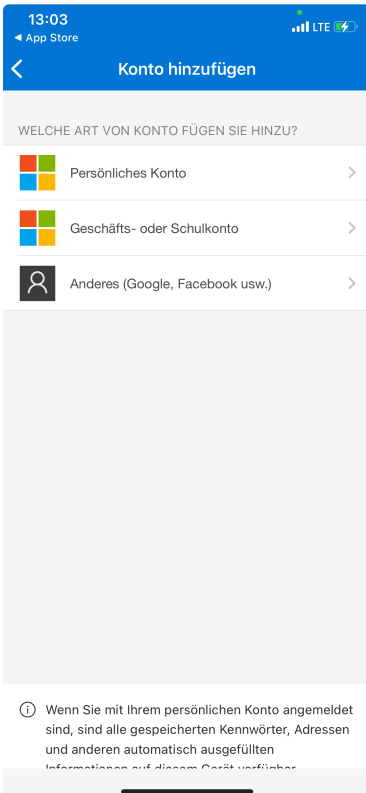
13:03
◀ App Store
LTE

Konto hinzufügen

WELCHE ART VON KONTO FÜGEN SIE HINZU?

Persönliches Konto

Geschäfts- oder Schulkonto

Anderes (Google, Facebook usw.)

Wenn Sie mit Ihrem persönlichen Konto angemeldet sind, sind alle gespeicherten Kennwörter, Adressen und anderen automatisch ausgefüllten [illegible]